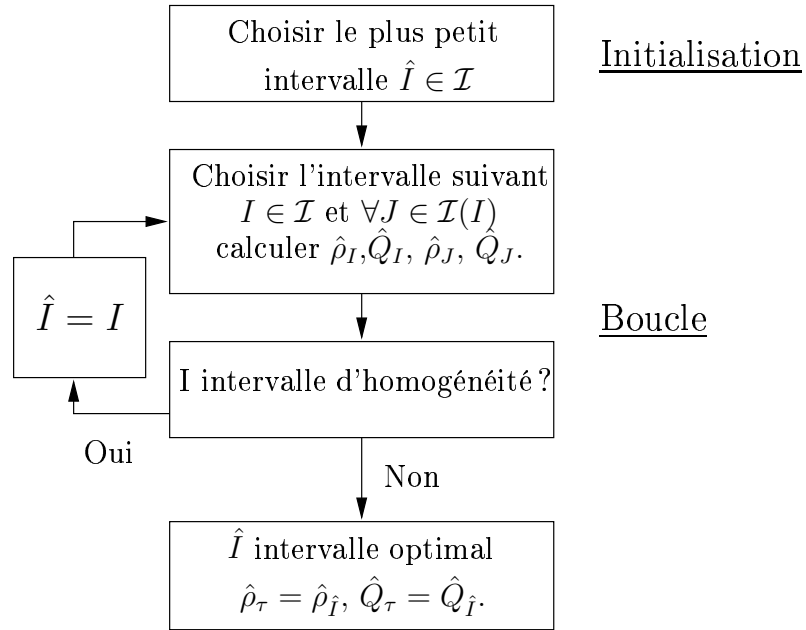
Choisir le plus petit intervalle $\hat{I} \in \mathcal{I}$

Initialisation

Choisir l'intervalle suivant $I \in \mathcal{I}$ et $\forall J \in \mathcal{I}(I)$ calculer $\hat{\rho}_I$,$\hat{Q}_I$, $\hat{\rho}_J$, $\hat{Q}_J$.

$\hat{I} = I$

Boucle

I intervalle d'homogénéité ?

Oui

Non

$\hat{I}$ intervalle optimal

$\hat{\rho}_\tau = \hat{\rho}_{\hat{I}}$, $\hat{Q}_\tau = \hat{Q}_{\hat{I}}$.